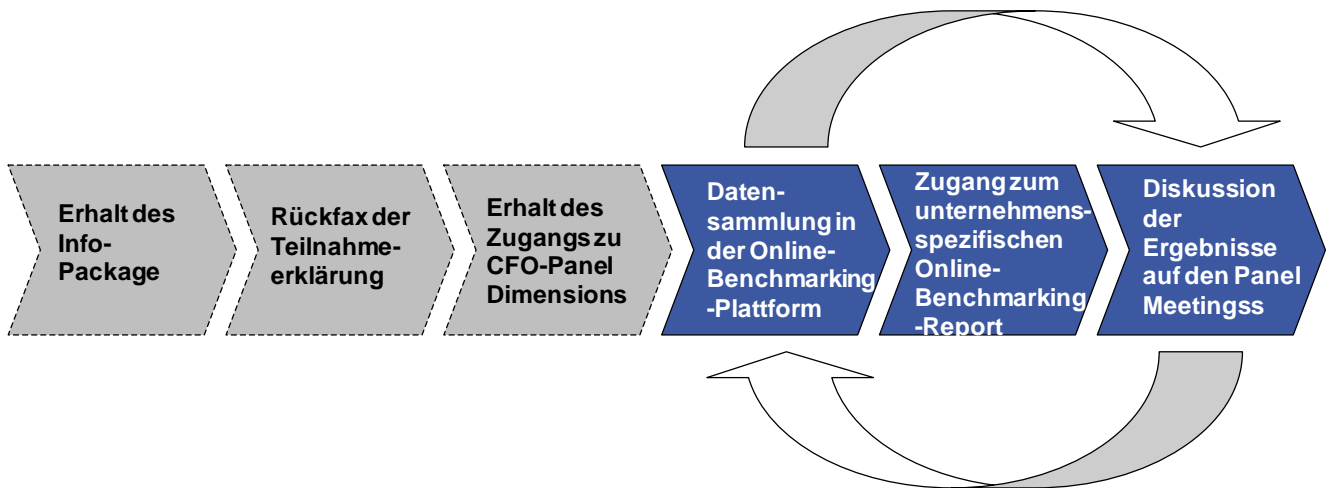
Erhalt des Info-Package

Rückfax der Teilnahmeerklärung

Erhalt des Zugangs zu CFO-Panel Dimensions

Datensammlung in der Online-Benchmarking-Plattform

Zugang zum unternehmensspezifischen Online-Benchmarking-Report

Diskussion der Ergebnisse auf den Panel Meetingss